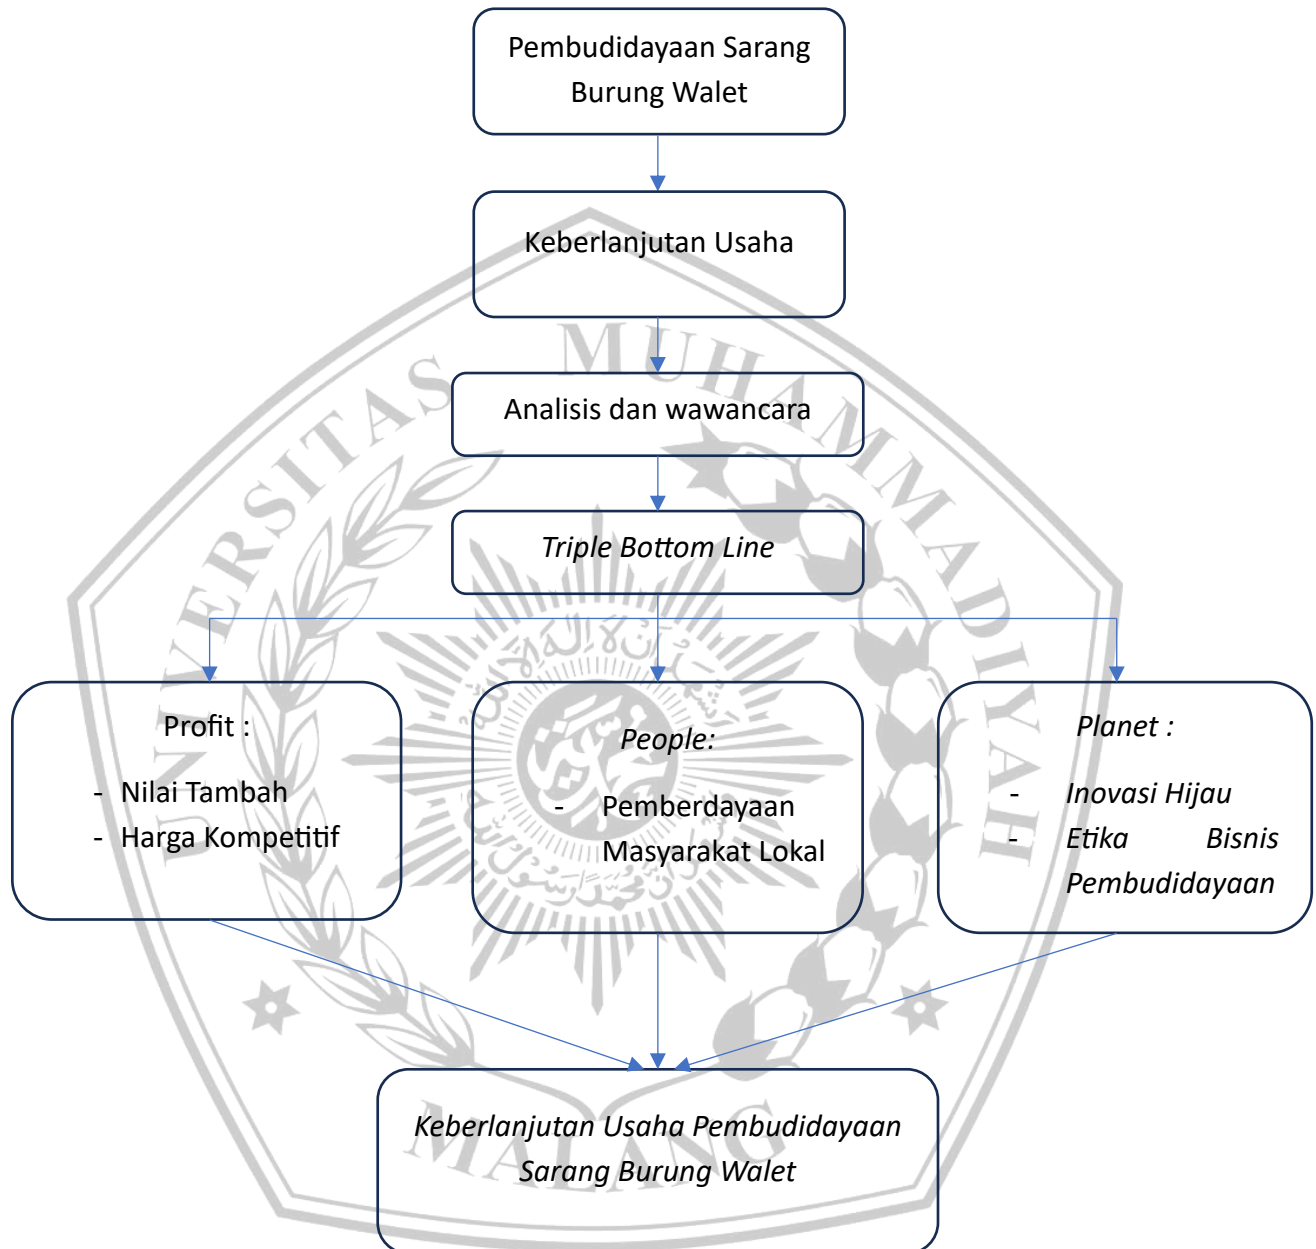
Pembudidayaan Sarang Burung Walet

Keberlanjutan Usaha

Analisis dan wawancara

*Triple Bottom Line*

Profit :
- Nilai Tambah
- Harga Kompetitif

*People:*
- Pemberdayaan Masyarakat Lokal

*Planet :*
- *Inovasi Hijau*
- *Etika Bisnis Pembudidayaan*

*Keberlanjutan Usaha Pembudidayaan Sarang Burung Walet*

UNIVERSITAS MUHAMMADIYAH MALANG